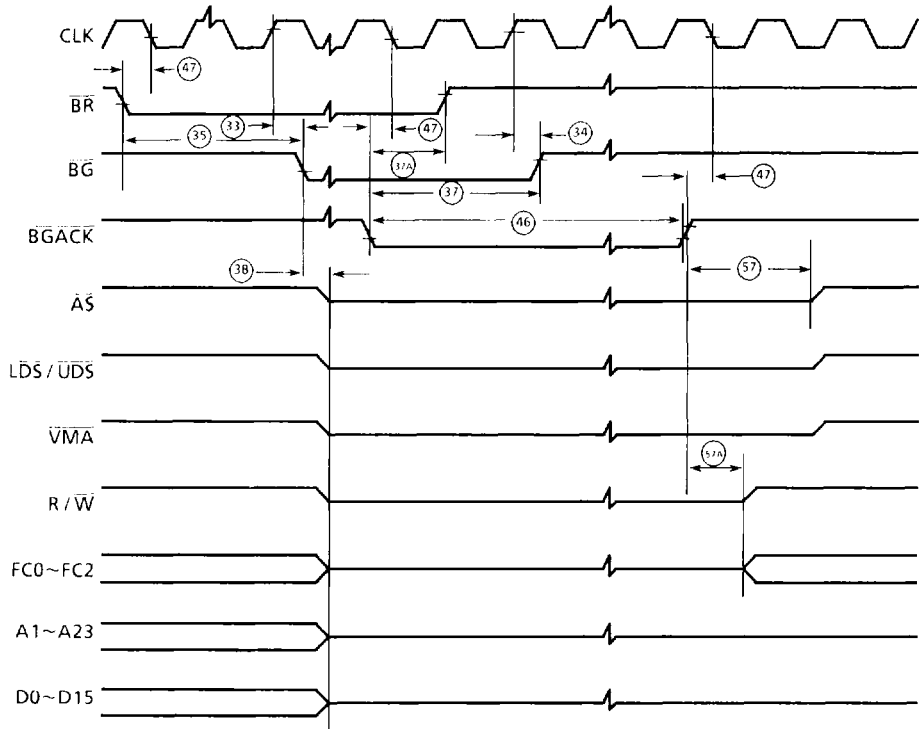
CLK

47

$\overline{BR}$

35

33

47

34

$\overline{BG}$

37A

37

47

$\overline{BGACK}$

46

38

57

$\overline{AS}$

$\overline{LDS}$ / $\overline{UDS}$

$\overline{VMA}$

57A

R / $\overline{W}$

FC0~FC2

A1~A23

D0~D15